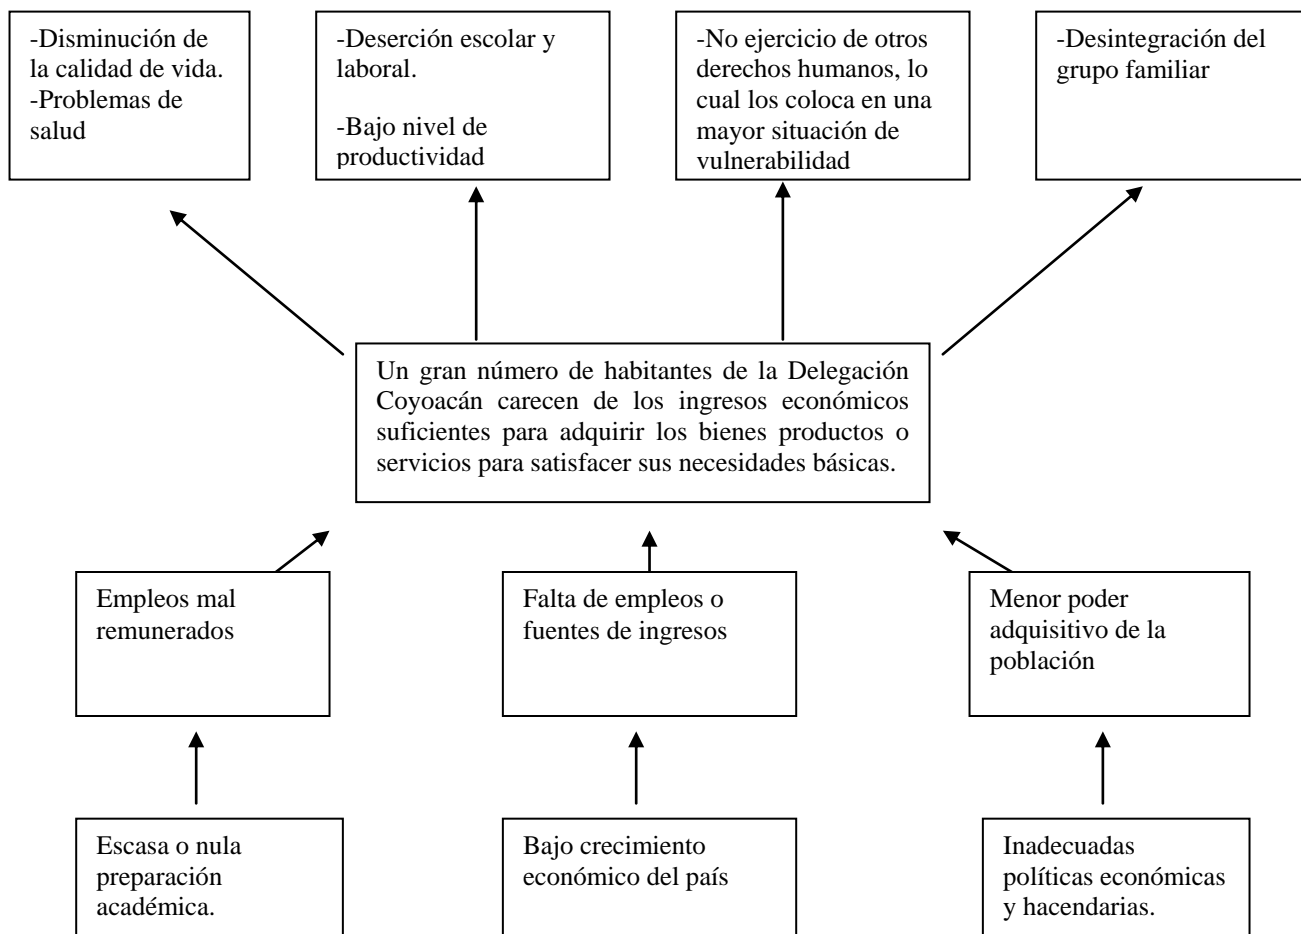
-Disminución de la calidad de vida.
-Problemas de salud

-Deserción escolar y laboral.

-Bajo nivel de productividad

-No ejercicio de otros derechos humanos, lo cual los coloca en una mayor situación de vulnerabilidad

-Desintegración del grupo familiar

Un gran número de habitantes de la Delegación Coyoacán carecen de los ingresos económicos suficientes para adquirir los bienes productos o servicios para satisfacer sus necesidades básicas.

Empleos mal remunerados

Falta de empleos o fuentes de ingresos

Menor poder adquisitivo de la población

Escasa o nula preparación académica.

Bajo crecimiento económico del país

Inadecuadas políticas económicas y hacendarias.